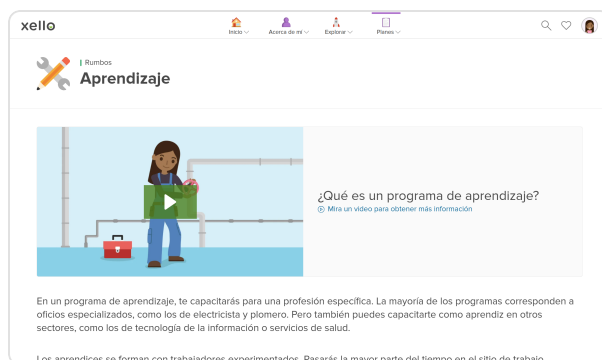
xello

Inicio Acerca de mí Explorar Planes

Rumbos

Aprendizaje

¿Qué es un programa de aprendizaje?

Mira un video para obtener más información

En un programa de aprendizaje, te capacitarás para una profesión específica. La mayoría de los programas corresponden a oficios especializados, como los de electricista y plomero. Pero también puedes capacitarte como aprendiz en otros sectores, como los de tecnología de la información o servicios de salud.

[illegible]